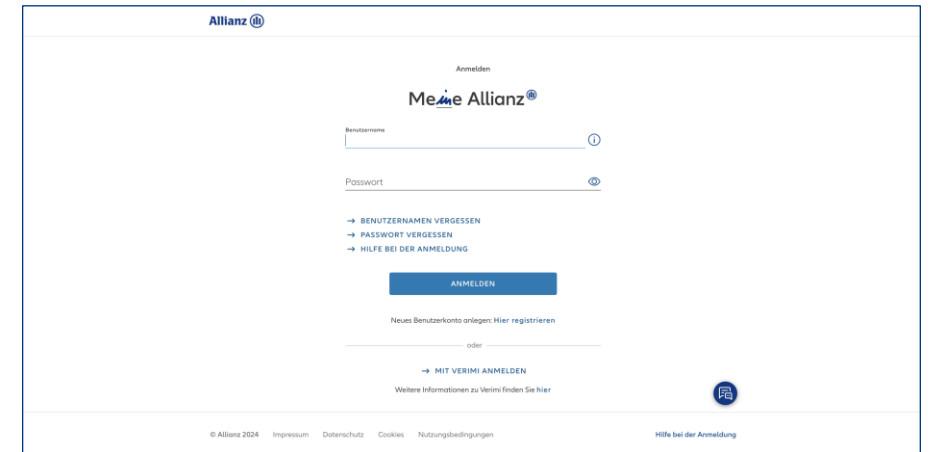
Allianz

Anmelden

Meine Allianz

Benutzername

Passwort

→ BENUTZERNAMEN VERGESSEN
→ PASSWORT VERGESSEN
→ HILFE BEI DER ANMELDUNG

ANMELDEN

Neues Benutzerkonto anlegen: Hier registrieren

oder

→ MIT VERIMI ANMELDEN

Weitere Informationen zu Verimi finden Sie hier

© Allianz 2024 Impressum Datenschutz Cookies Nutzungsbedingungen

Hilfe bei der Anmeldung